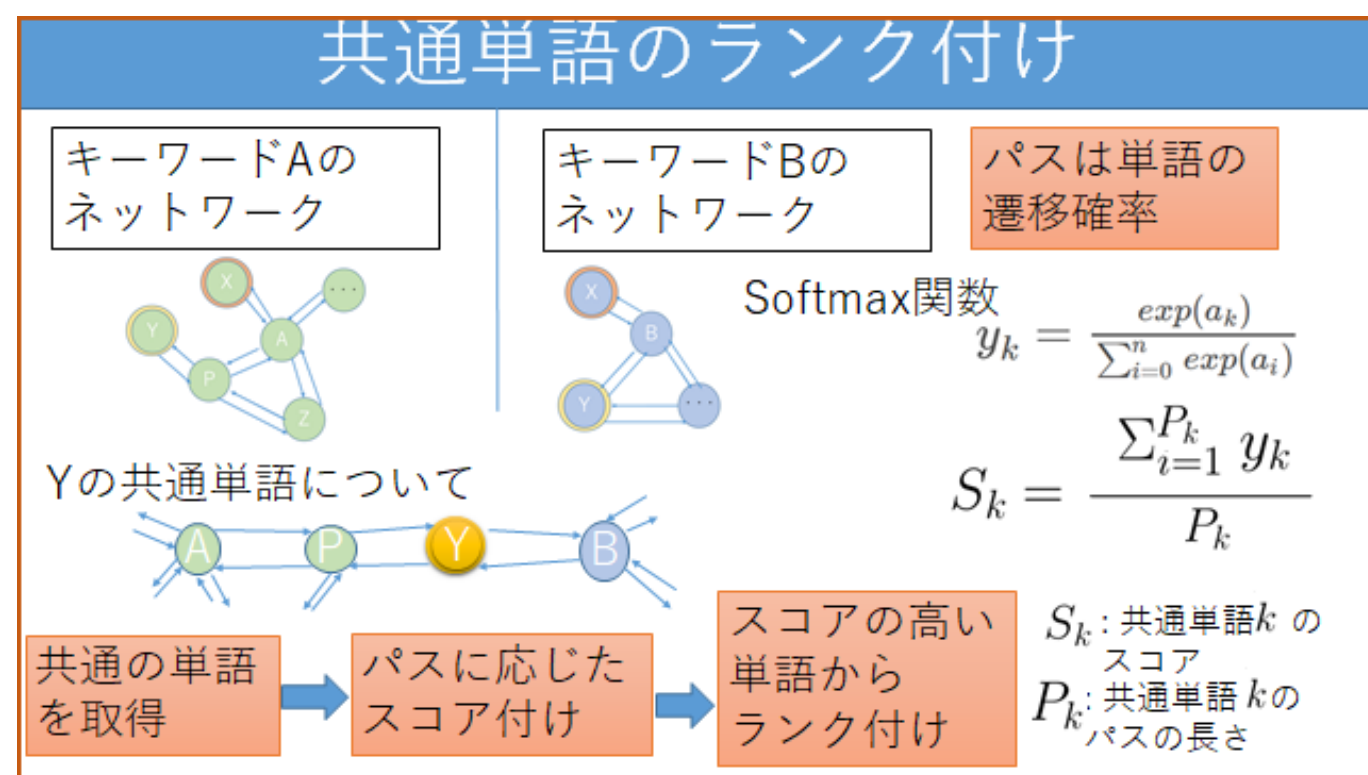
共通単語のランク付け

キーワードAのネットワーク

X
Y
A
P
Z
…

キーワードBのネットワーク

X
B
Y
…

パスは単語の遷移確率

Softmax関数
$y_k = \frac{exp(a_k)}{\sum_{i=0}^{n} exp(a_i)}$

$S_k = \frac{\sum_{i=1}^{P_k} y_k}{P_k}$

Yの共通単語について

A
P
Y
B

共通の単語を取得

パスに応じたスコア付け

スコアの高い単語からランク付け

$S_k$: 共通単語$k$ のスコア
$P_k$: 共通単語 $k$のパスの長さ